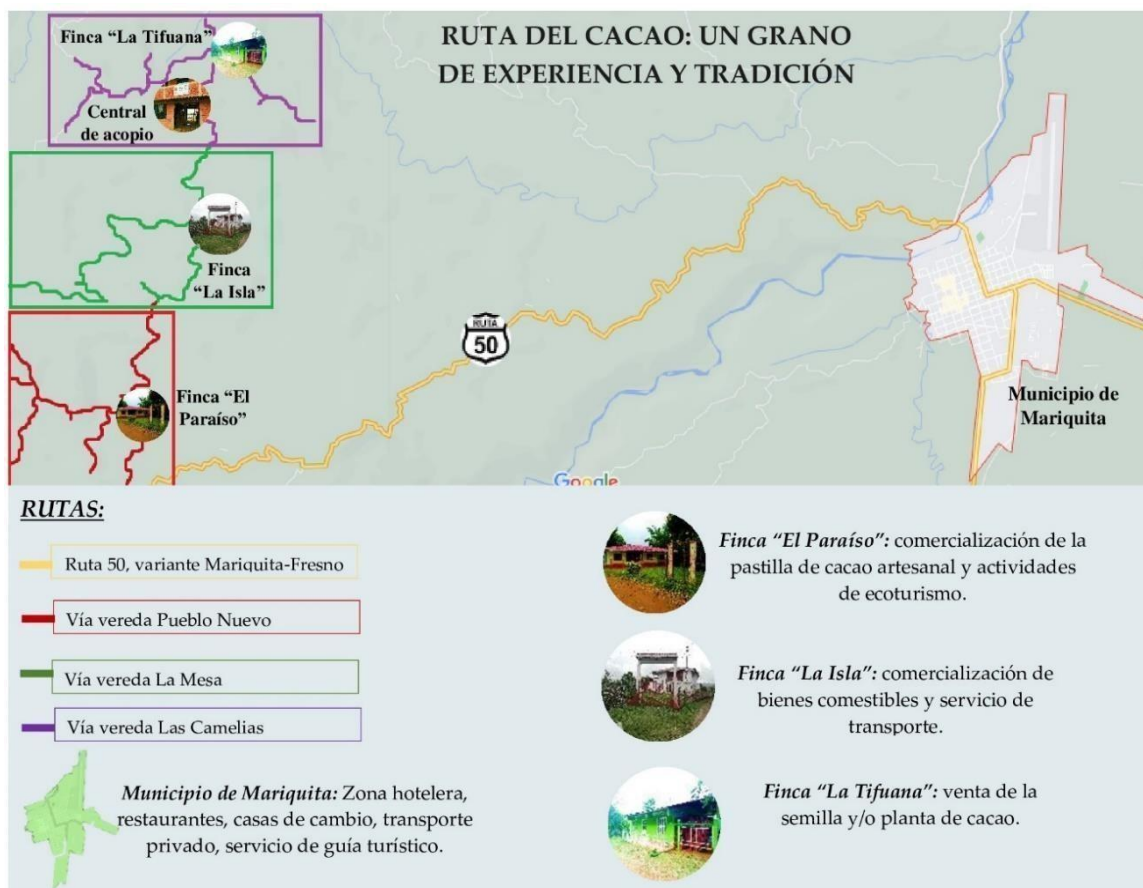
Finca "La Tifuana"

Central de acopio

RUTA DEL CACAO: UN GRANO DE EXPERIENCIA Y TRADICIÓN

Finca "La Isla"

RUTA 50

Finca "El Paraíso"

Municipio de Mariquita

Google

RUTAS:

Ruta 50, variante Mariquita-Fresno

Vía vereda Pueblo Nuevo

Vía vereda La Mesa

Vía vereda Las Camelias

Municipio de Mariquita: Zona hotelera, restaurantes, casas de cambio, transporte privado, servicio de guía turístico.

Finca "El Paraíso": comercialización de la pastilla de cacao artesanal y actividades de ecoturismo.

Finca "La Isla": comercialización de bienes comestibles y servicio de transporte.

Finca "La Tifuana": venta de la semilla y/o planta de cacao.